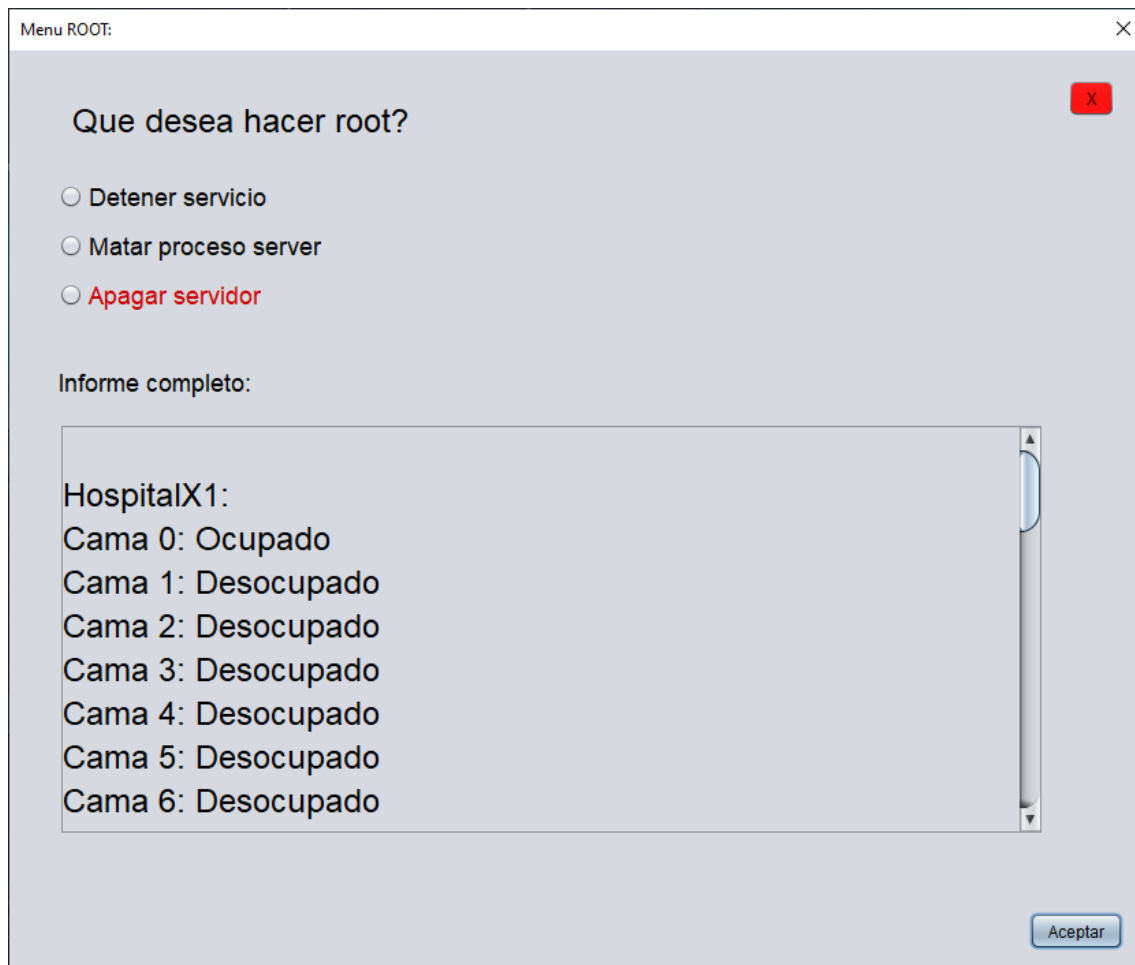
Menu ROOT:

X

Que desea hacer root?

Detener servicio

Matar proceso server

Apagar servidor

Informe completo:

HospitalX1:
Cama 0: Ocupado
Cama 1: Desocupado
Cama 2: Desocupado
Cama 3: Desocupado
Cama 4: Desocupado
Cama 5: Desocupado
Cama 6: Desocupado

Aceptar